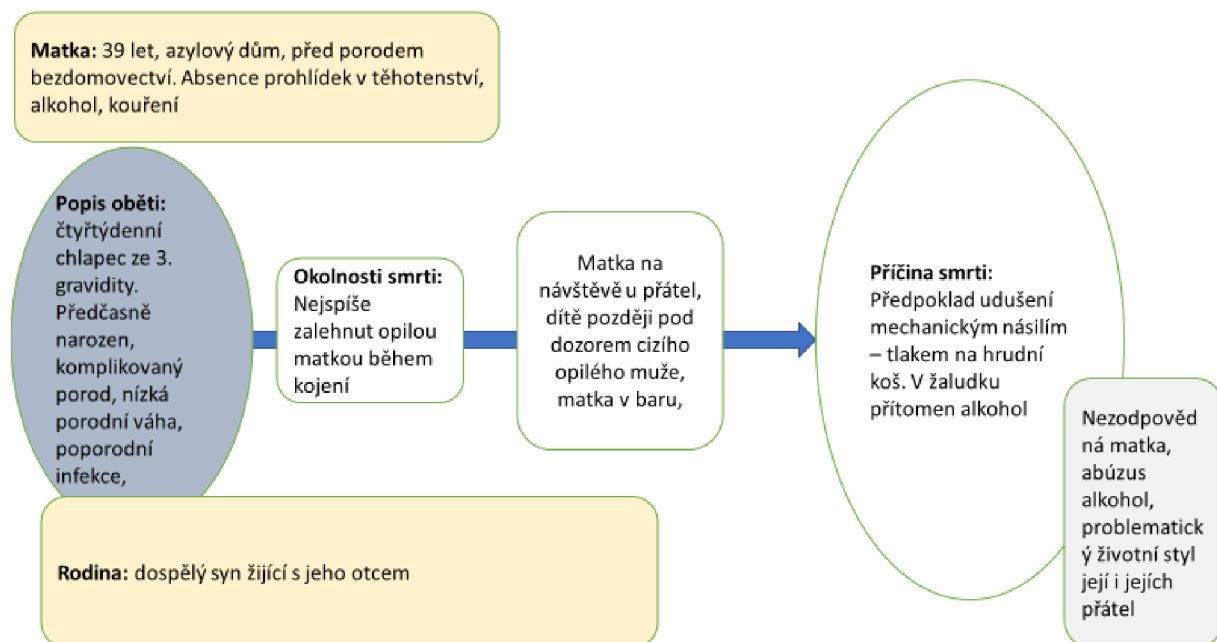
**Matka:** 39 let, azylový dům, před porodem bezdomovectví. Absence prohlídek v těhotenství, alkohol, kouření

**Popis oběti:** čtyřtýdenní chlapec ze 3. gravidity. Předčasně narozen, komplikovaný porod, nízká porodní váha, poporodní infekce,

**Okolnosti smrti:** Nejspíše zalehnut opilou matkou během kojení

Matka na návštěvě u přátel, dítě později pod dozorem cizího opilého muže, matka v baru,

**Příčina smrti:** Předpoklad udušení mechanickým násilím – tlakem na hrudní koš. V žaludku přítomen alkohol

Nezodpovědná matka, abúzus alkohol, problematický životní styl její i jejích přátel

**Rodina:** dospělý syn žijící s jeho otcem